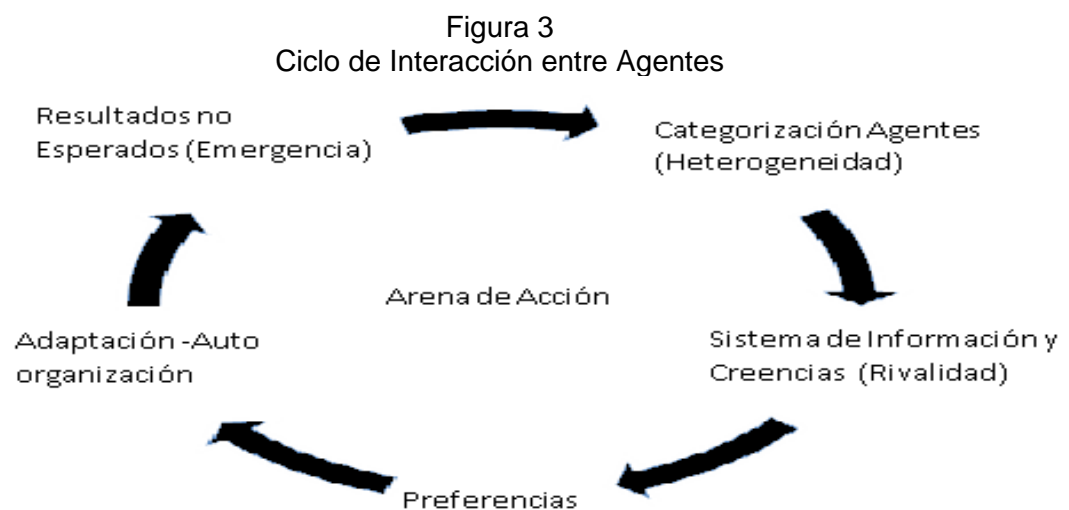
Figura 3
Ciclo de Interacción entre Agentes

Resultados no Esperados (Emergencia)

Categorización Agentes (Heterogeneidad)

Arena de Acción

Adaptación -Auto organización

Sistema de Información y Creencias (Rivalidad)

Preferencias